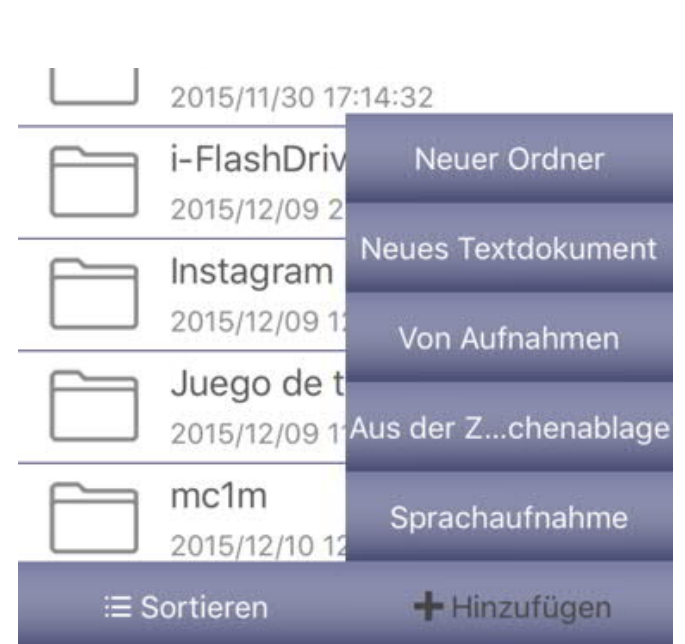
2015/11/30 17:14:32

i-FlashDriv

2015/12/09 2

Instagram

2015/12/09 1

Juego de t

2015/12/09 1

mc1m

2015/12/10 12

Neuer Ordner

Neues Textdokument

Von Aufnahmen

Aus der Z...chenablage

Sprachaufnahme

Sortieren

Hinzufügen